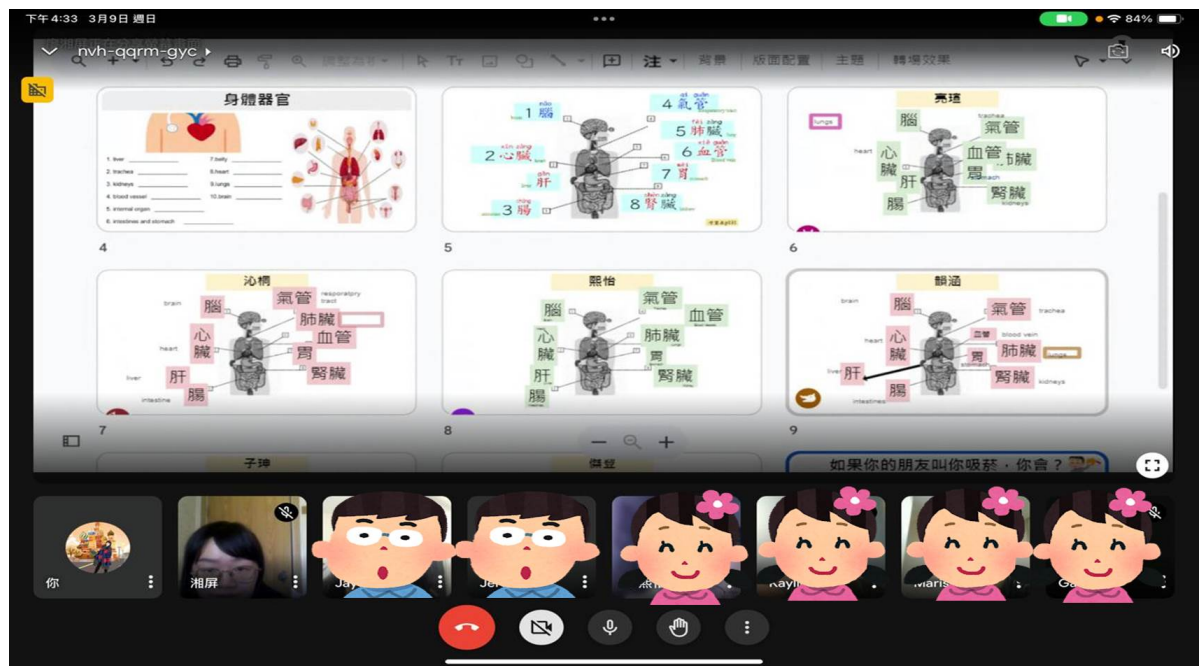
下午4:33 3月9日 週日

84%

nvh-qqrm-gyc

注 背景 版面配置 主題 轉場效果

身體器官

1. liver
2. trachea
3. kidneys
4. blood vessel
5. internal organ
6. intestines and stomach
7. belly
8. heart
9. lungs
10. brain

4

1 腦
2 心臟
3 腸
肝
4 氣管
5 肺臟
6 血管
7 胃
8 腎臟

5

亮瑄

lungs
腦
氣管
心
臟
血管
肺臟
胃
肝
腎臟
腸
heart
trachea
kidneys

6

沁桐

brain
腦
氣管
respiratory tract
肺臟
心
臟
血管
heart
胃
肝
腎臟
liver
腸
intestine

7

熙怡

腦
氣管
血管
心
臟
肺臟
胃
肝
腎臟
腸

8

韻涵

brain
腦
氣管
trachea
心
臟
血管
blood vein
heart
胃
肺臟
liver
肝
stomach
腎臟
kidneys
腸
intestines

9

子珅

傑登

如果你的朋友叫你吸菸，你會？

你
湘屏
Jay
Jen
Kayli
Maris
Ga